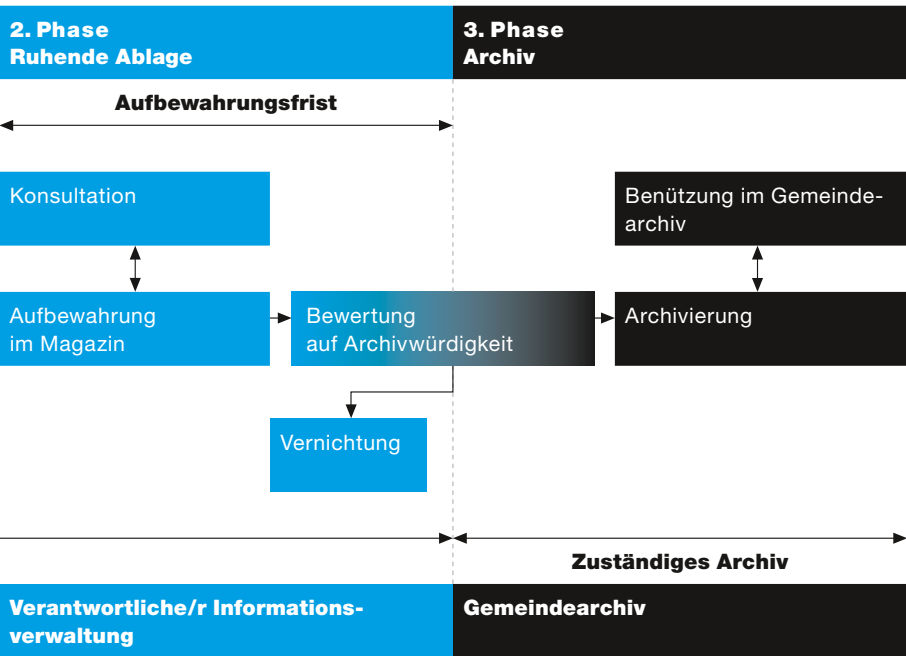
2. Phase
Ruhende Ablage

3. Phase
Archiv

Aufbewahrungsfrist

Konsultation

Benützung im Gemeindearchiv

Aufbewahrung im Magazin

Bewertung auf Archivwürdigkeit

Archivierung

Vernichtung

Zuständiges Archiv

Verantwortliche/r Informationsverwaltung

Gemeindearchiv